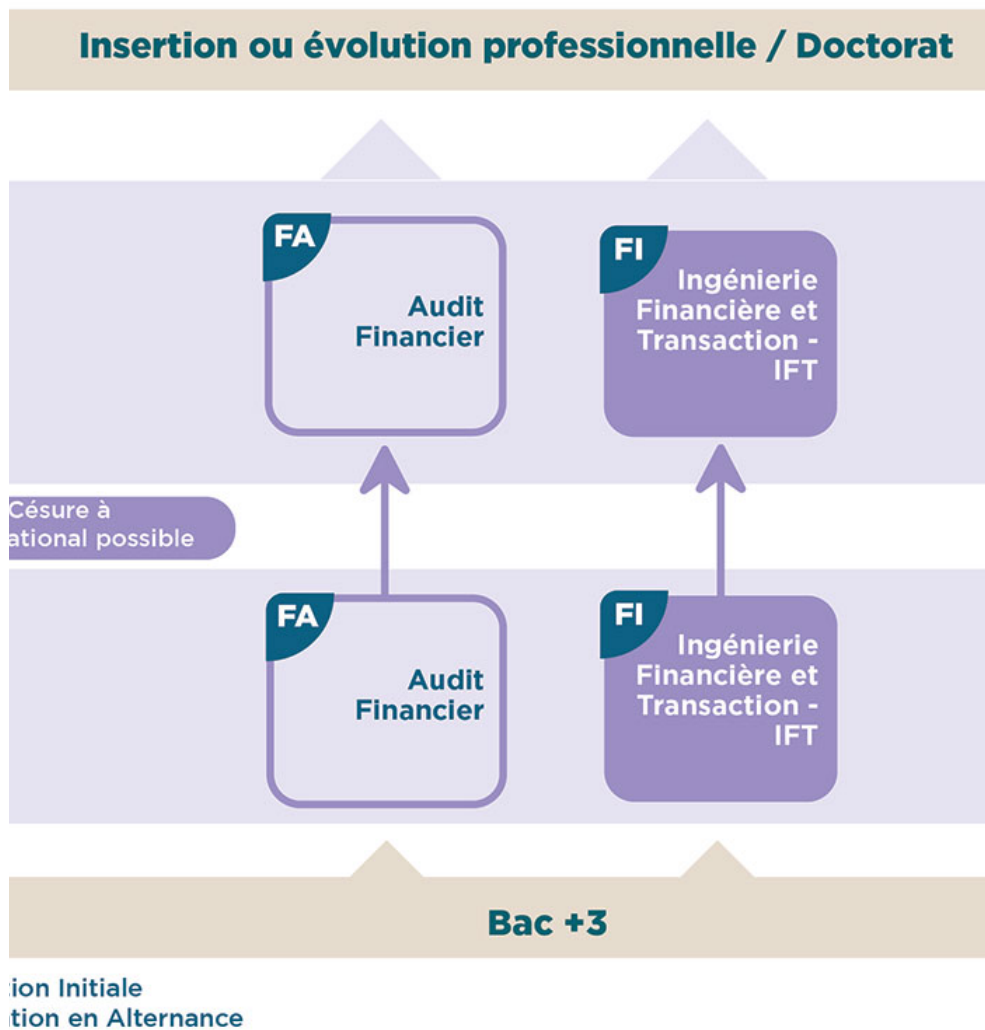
Insertion ou évolution professionnelle / Doctorat

FA
Audit Financier

FI
Ingénierie Financière et Transaction - IFT

Césure à
ational possible

FA
Audit Financier

FI
Ingénierie Financière et Transaction - IFT

Bac +3

ion Initiale
tion en Alternance